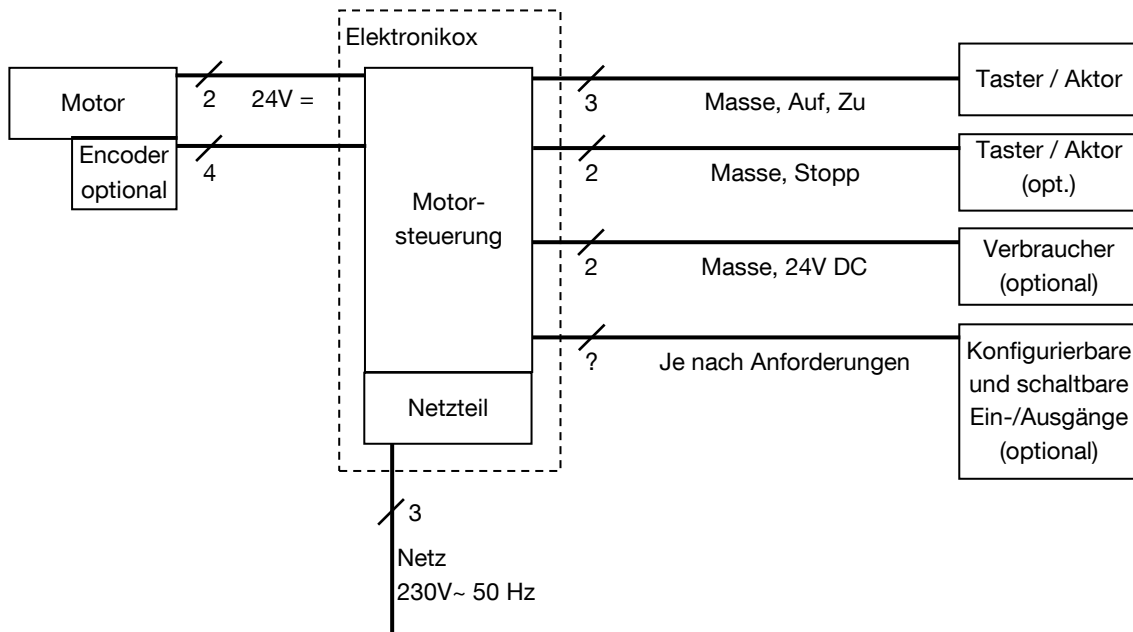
Elektronikox

Motor

Encoder optional

2

24V =

4

Motor-steuerung

Netzteil

3

Masse, Auf, Zu

Taster / Aktor

2

Masse, Stopp

Taster / Aktor (opt.)

2

Masse, 24V DC

Verbraucher (optional)

?

Je nach Anforderungen

Konfigurierbare und schaltbare Ein-/Ausgänge (optional)

3

Netz
230V~ 50 Hz